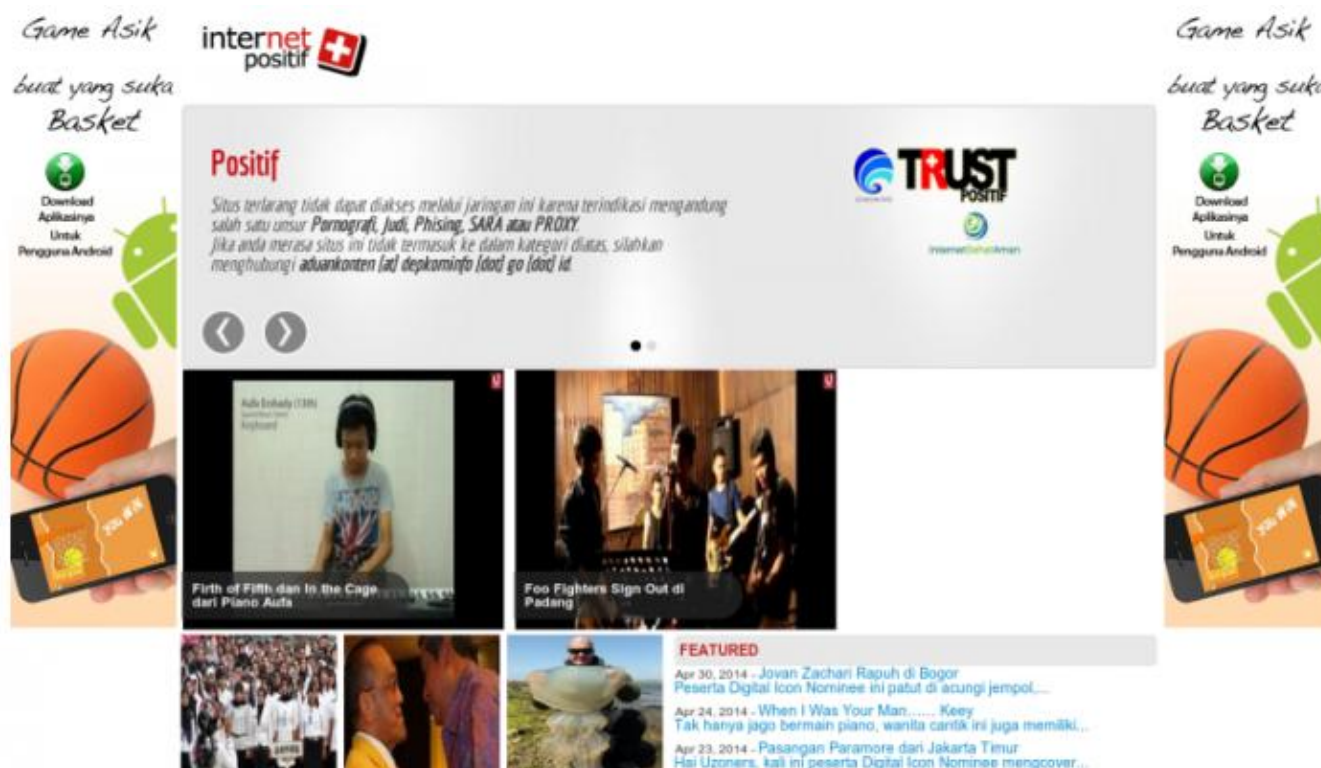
Game Asik

buat yang suka Basket

Download Aplikasinya Untuk Pengguna Android

internet positif

Positif

Situs terlarang tidak dapat diakses melalui jaringan ini karena terindikasi mengandung salah satu unsur Pornografi, Judi, Phising, SARA atau PROXY.
Jika anda merasa situs ini tidak termasuk ke dalam kategori diatas, silahkan menghubungi aduankonten [at] depkominfo [dot] go [dot] id

TRUST POSITIF

InternetSehatAman

Firth of Fifth dan In the Cage dari Piano Aufa

Foo Fighters Sign Out di Padang

FEATURED

Apr 30, 2014 - Jovan Zachari Rapuh di Bogor
Peserta Digital Icon Nominee ini patut di acungi jempol,...

Apr 24, 2014 - When I Was Your Man...... Keey
Tak hanya jago bermain piano, wanita cantik ini juga memiliki,..

Apr 23, 2014 - Pasangan Paramore dari Jakarta Timur
Hai Uzoners, kali ini peserta Digital Icon Nominee mengcover...

Game Asik

buat yang suka Basket

Download Aplikasinya Untuk Pengguna Android